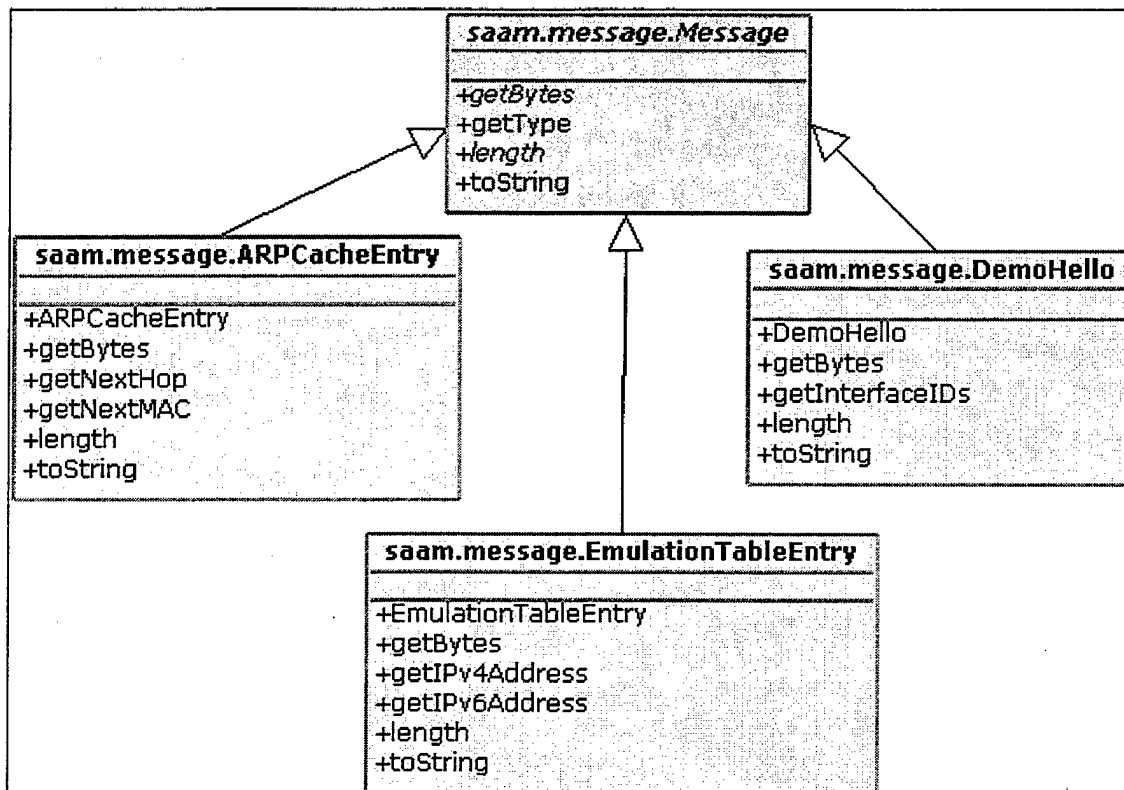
saam.message.Message

+getBytes
+getType
+length
+toString

saam.message.ARPCacheEntry

+ARPCacheEntry
+getBytes
+getNextHop
+getNextMAC
+length
+toString

saam.message.DemoHello

+DemoHello
+getBytes
+getInterfaceIDs
+length
+toString

saam.message.EmulationTableEntry

+EmulationTableEntry
+getBytes
+getIPv4Address
+getIPv6Address
+length
+toString